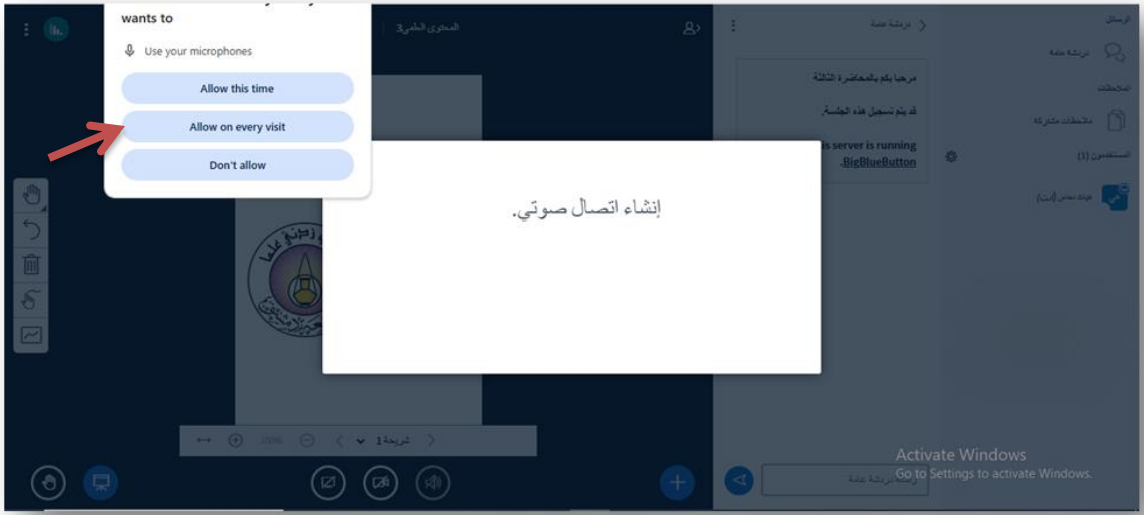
wants to

Use your microphones

Allow this time

Allow on every visit

Don't allow

المحتوى العلمي3

إنشاء اتصال صوتي.

الرسائل

دردشة عامة

الملاحظات

ملاحظات مشتركة

المستخدمون (1)

دردشة عامة

مرحبا بكم بالمحاضرة الثالثة

قد يتم تسجيل هذه الجلسة.

is server is running
.BigBlueButton

100%

شريحة 1

Activate Windows
Go to Settings to activate Windows.